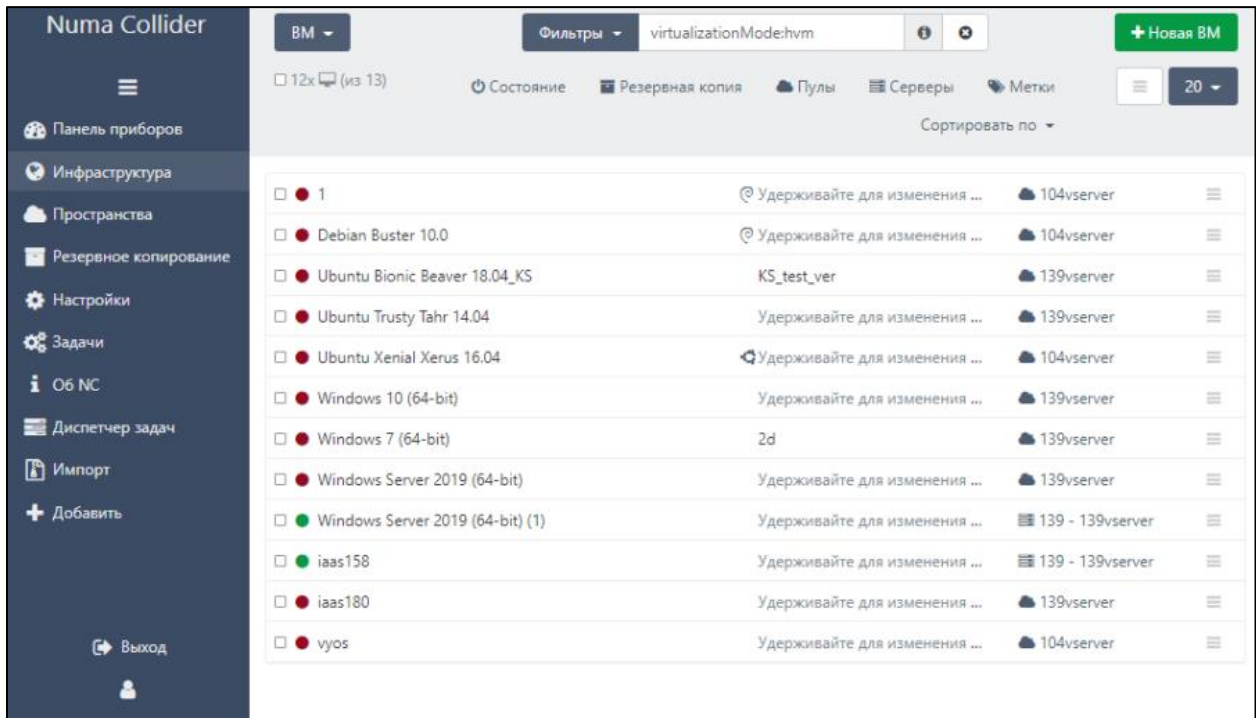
Numa Collider

Панель приборов
Инфраструктура
Пространства
Резервное копирование
Настройки
Задачи
Об NC
Диспетчер задач
Импорт
Добавить

Выход

ВМ

Фильтры virtualizationMode:hvm

Новая ВМ

12x (из 13)

Состояние Резервная копия Пулы Серверы Метки

20

Сортировать по

| | | |
|---|---|---|
| 1 | Удерживайте для изменения ... | 104vserver |
| Debian Buster 10.0 | Удерживайте для изменения ... | 104vserver |
| Ubuntu Bionic Beaver 18.04_KS | KS_test_ver | 139vserver |
| Ubuntu Trusty Tahr 14.04 | Удерживайте для изменения ... | 139vserver |
| Ubuntu Xenial Xerus 16.04 | Удерживайте для изменения ... | 104vserver |
| Windows 10 (64-bit) | Удерживайте для изменения ... | 139vserver |
| Windows 7 (64-bit) | 2d | 139vserver |
| Windows Server 2019 (64-bit) | Удерживайте для изменения ... | 139vserver |
| Windows Server 2019 (64-bit) (1) | Удерживайте для изменения ... | 139 - 139vserver |
| iaas158 | Удерживайте для изменения ... | 139 - 139vserver |
| iaas180 | Удерживайте для изменения ... | 139vserver |
| vyos | Удерживайте для изменения ... | 104vserver |